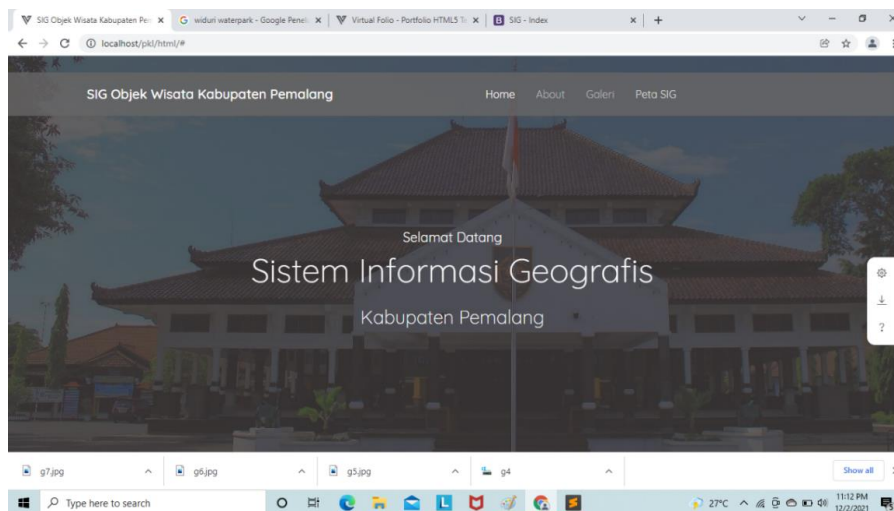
SIG Objek Wisata Kabupaten Pe ×
widuri waterpark - Google Peneli ×
Virtual Folio - Portfolio HTML5 Te ×
SIG - Index ×
+

localhost/pkl/html/#

SIG Objek Wisata Kabupaten Pemalang

Home About Galeri Peta SIG

Selamat Datang

Sistem Informasi Geografis

Kabupaten Pemalang

?

g7.jpg
g6.jpg
g5.jpg
g4
Show all

Type here to search

27°C
11:12 PM
12/2/2021